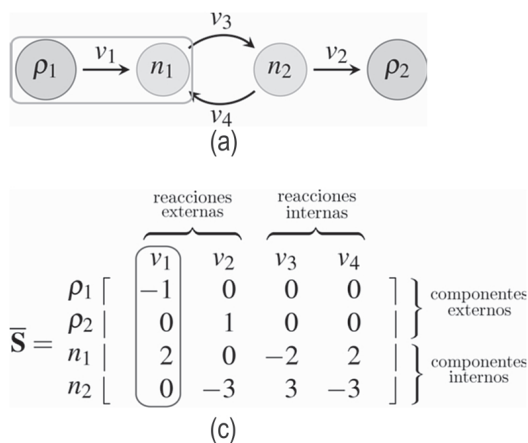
$\rho_1$ $\xrightarrow{v_1}$ $n_1$ $\xrightarrow{v_3}$ $n_2$ $\xrightarrow{v_2}$ $\rho_2$

$v_4$

(a)

reacciones externas

reacciones internas

$\overline{\mathbf{S}} = \begin{array}{c} \rho_1 \\ \rho_2 \\ n_1 \\ n_2 \end{array} \begin{bmatrix} v_1 & v_2 & v_3 & v_4 \\ -1 & 0 & 0 & 0 \\ 0 & 1 & 0 & 0 \\ 2 & 0 & -2 & 2 \\ 0 & -3 & 3 & -3 \end{bmatrix}$

componentes externos

componentes internos

(c)